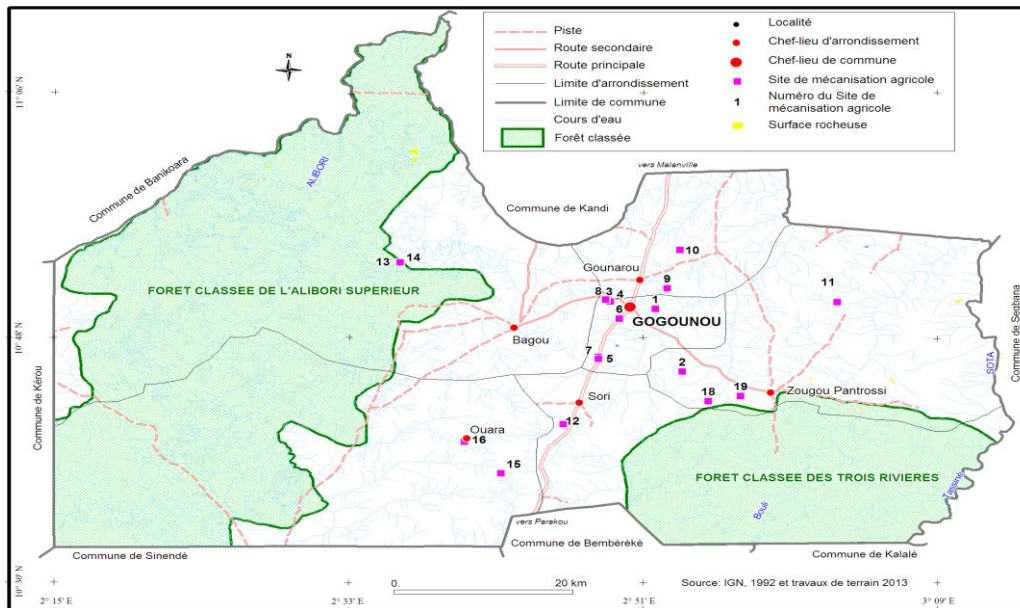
Piste
Route secondaire
Route principale
Limite d'arrondissement
Limite de commune
Cours d'eau
Forêt classée

Localité
Chef-lieu d'arrondissement
Chef-lieu de commune
Site de mécanisation agricole
1 Numéro du Site de mécanisation agricole
Surface rocheuse

N

11° 06' N
10° 48' N
10° 30' N

Commune de Banikoara
ALIBORI
Commune de Kandi
vers Malanville
13 14
FORET CLASSEE DE L'ALIBORI SUPERIEUR
Commune de Kérou
10
Gounarou
9
11
8 3 4
1
6
GOGOUNOU
Bagou
7
5
2
18
19
Zougou Pantrossi
Sori
Ouara
16
12
15
FORET CLASSEE DES TROIS RIVIERES
Bouli
Tassiné
SOTA
Commune de Ségbana
vers Parakou
Commune de Sinendé
Commune de Bembèrèkè
Commune de Kalalé

0 20 km
Source: IGN, 1992 et travaux de terrain 2013

2° 15' E
2° 33' E
2° 51' E
3° 09' E